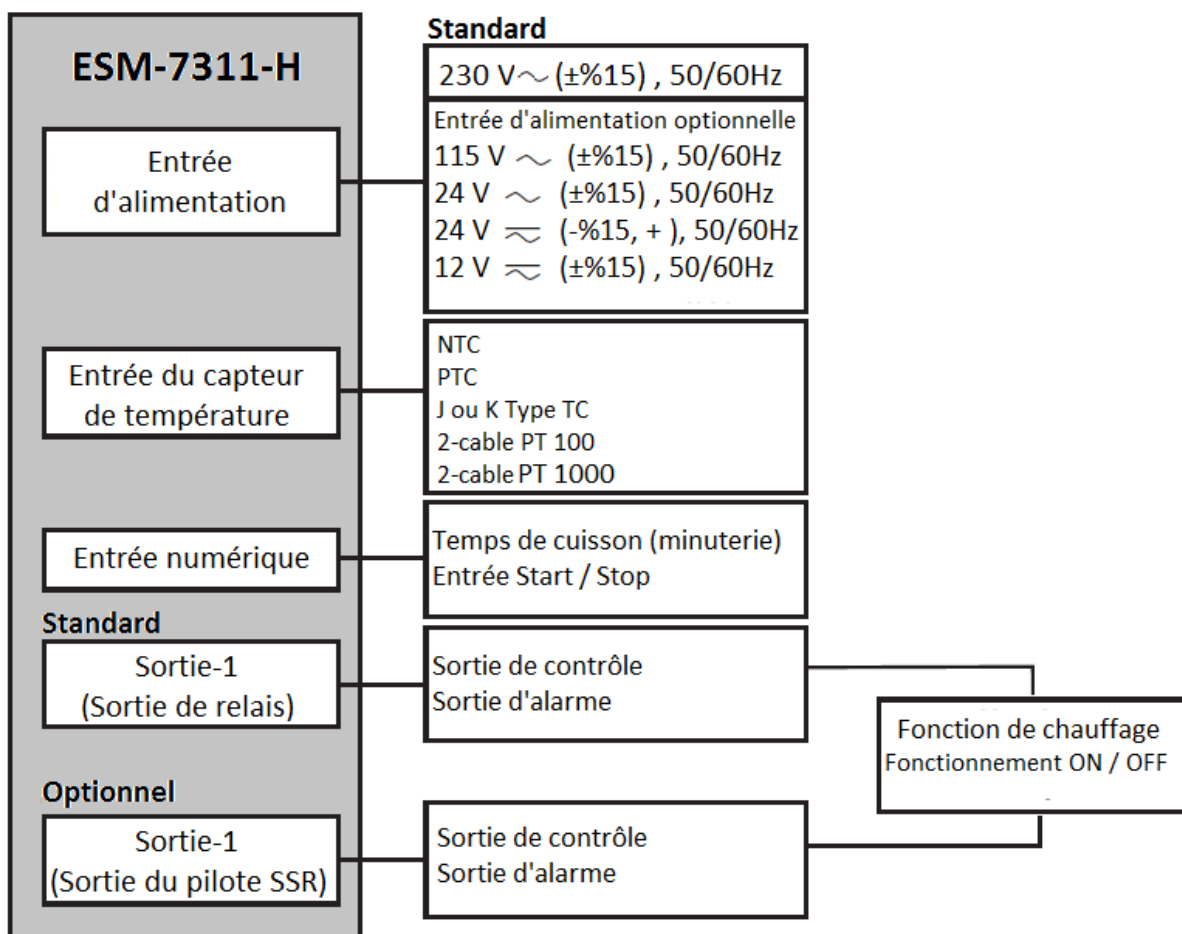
ESM-7311-H

Entrée d'alimentation

Standard

230 V$\sim$ (±%15) , 50/60Hz

Entrée d'alimentation optionnelle
115 V $\sim$ (±%15) , 50/60Hz
24 V $\sim$ (±%15) , 50/60Hz
24 V $\eqsim$ (-%15, + ), 50/60Hz
12 V $\eqsim$ (±%15) , 50/60Hz

Entrée du capteur de température

NTC
PTC
J ou K Type TC
2-cable PT 100
2-cable PT 1000

Entrée numérique

Temps de cuisson (minuterie)
Entrée Start / Stop

Standard

Sortie-1
(Sortie de relais)

Sortie de contrôle
Sortie d'alarme

Fonction de chauffage
Fonctionnement ON / OFF

Optionnel

Sortie-1
(Sortie du pilote SSR)

Sortie de contrôle
Sortie d'alarme